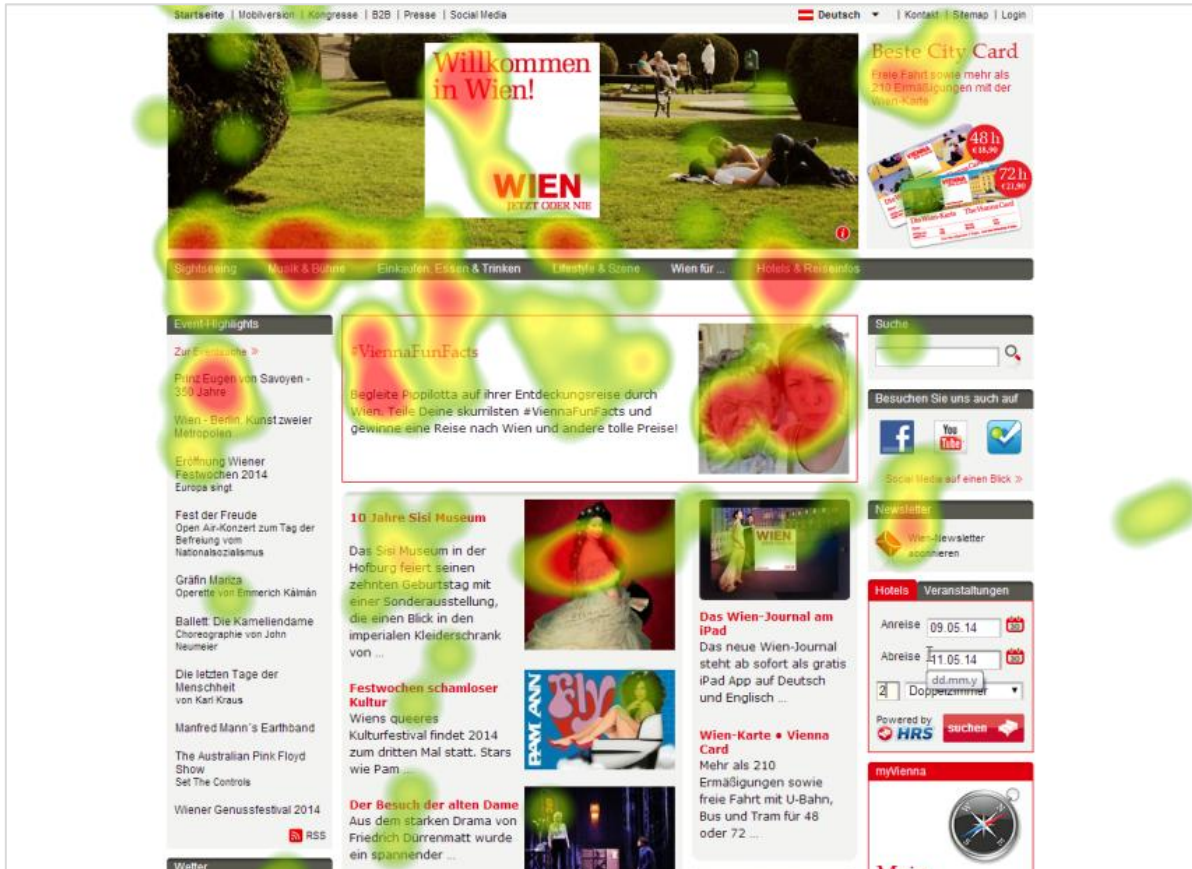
Startseite | Mobilversion | Kongresse | B2B | Presse | Social Media

Deutsch | Kontakt | Sitemap | Login

Willkommen in Wien!

WIEN
JETZT ODER NIE

Beste City Card
Freie Fahrt sowie mehr als 210 Ermäßigungen mit der Wien-Karte

48 h
€ 18,90

72 h
€ 21,90

Die Wien-Karte The Vienna Card

Sightseeing | Musik & Bühne | Einkaufen, Essen & Trinken | Lifestyle & Szene | Wien für ... | Hotels & Reiseinfos

Event-Highlights

Zur Eventsuche »

Prinz Eugen von Savoyen - 350 Jahre

Wien - Berlin. Kunst zweier Metropolen

Eröffnung Wiener Festwochen 2014
Europa singt

Fest der Freude
Open Air-Konzert zum Tag der Befreiung vom Nationalsozialismus

Gräfin Mariza
Operette von Emmerich Kálmán

Ballett: Die Kameliendame
Choreographie von John Neumeier

Die letzten Tage der Menschheit
von Karl Kraus

Manfred Mann's Earthband

The Australian Pink Floyd Show
Set The Controls

Wiener Genussfestival 2014

RSS

Wetter

#ViennaFunFacts

Begleite Pippilotta auf ihrer Entdeckungsreise durch Wien. Teile Deine skurrilsten #ViennaFunFacts und gewinne eine Reise nach Wien und andere tolle Preise!

10 Jahre Sisi Museum

Das Sisi Museum in der Hofburg feiert seinen zehnten Geburtstag mit einer Sonderausstellung, die einen Blick in den imperialen Kleiderschrank von ...

Festwochen schamloser Kultur

Wiens queeres Kulturfestival findet 2014 zum dritten Mal statt. Stars wie Pam ...

Der Besuch der alten Dame

Aus dem starken Drama von Friedrich Dürrenmatt wurde ein spannender ...

WIEN

Das Wien-Journal am iPad

Das neue Wien-Journal steht ab sofort als gratis iPad App auf Deutsch und Englisch ...

Wien-Karte • Vienna Card

Mehr als 210 Ermäßigungen sowie freie Fahrt mit U-Bahn, Bus und Tram für 48 oder 72 ...

Suche

Besuchen Sie uns auch auf

You Tube

Social Media auf einen Blick »

Newsletter

Wien-Newsletter abonnieren

Hotels | Veranstaltungen

Anreise 09.05.14

Abreise 11.05.14

dd.mm.y

2 Doppelzimmer

Powered by HRS

suchen

myVienna